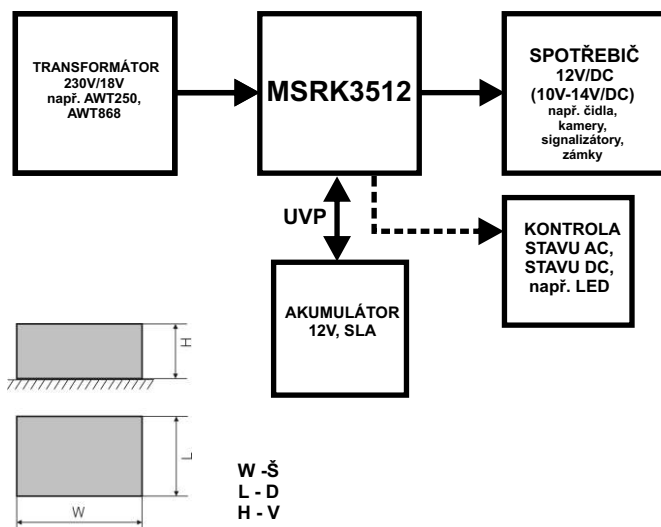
TRANSFORMÁTOR 230V/18V např. AWT250, AWT868

MSRK3512

SPOTŘEBIČ 12V/DC (10V-14V/DC) např. čidla, kamery, signalizátory, zámky

UVP

KONTROLA STAVU AC, STAVU DC, např. LED

AKUMULÁTOR 12V, SLA

H

L

W

W -Š
L - D
H - V